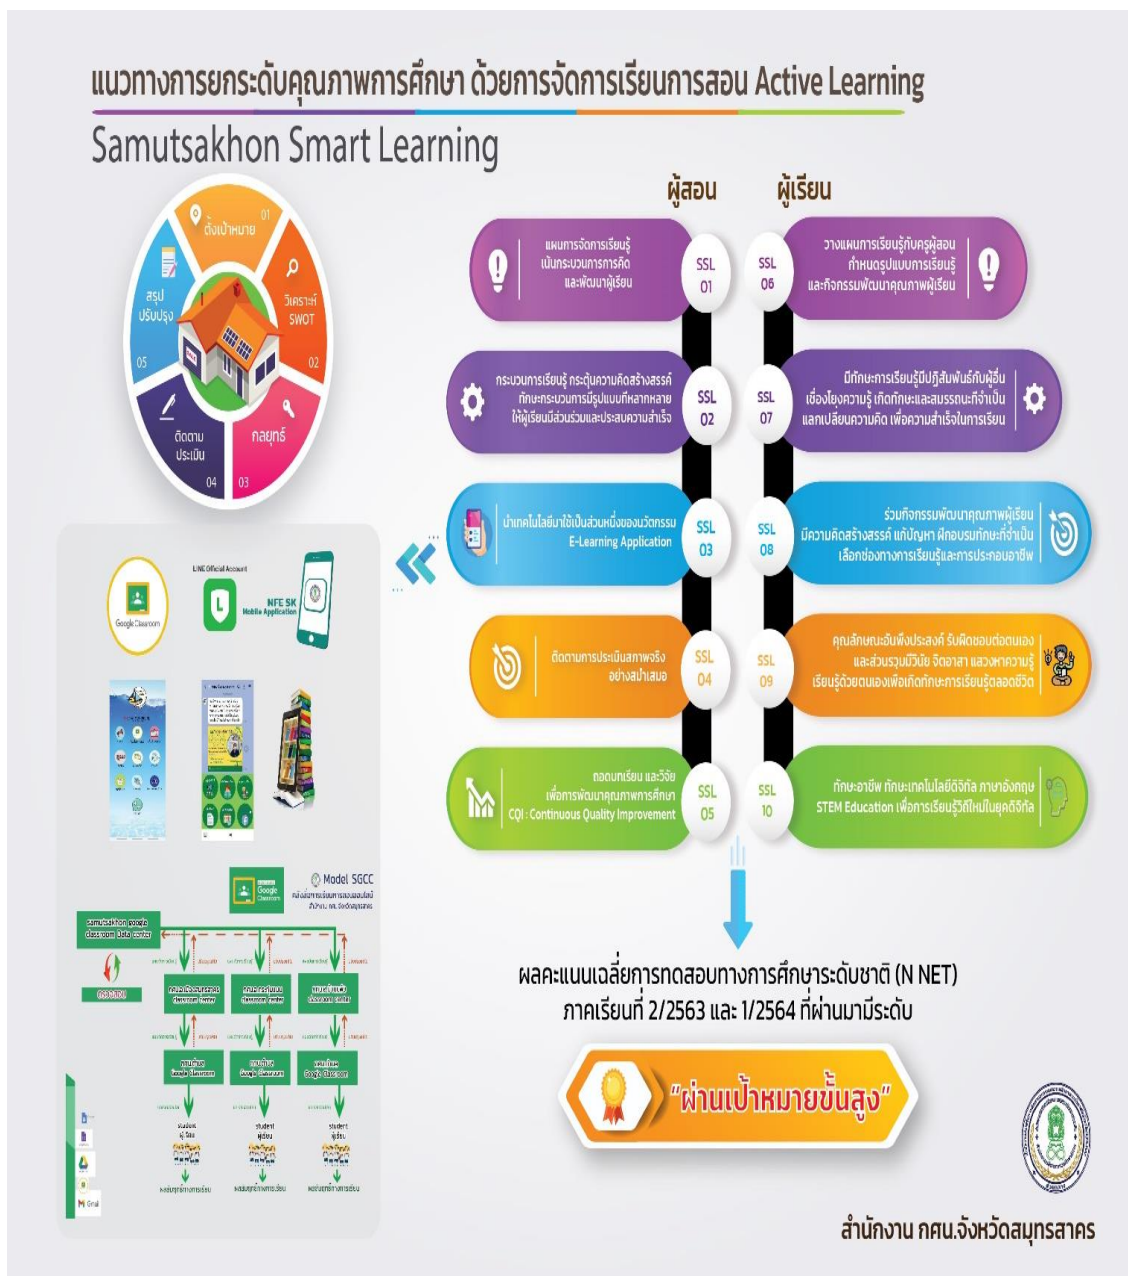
แนวทางการยกระดับคุณภาพการศึกษา ด้วยการจัดการเรียนการสอน Active Learning

Samutsakhon Smart Learning

01 ตั้งเป้าหมาย
วิเคราะห์ SWOT 02
กลยุทธ์ 03
ติดตาม ประเมิน 04
สรุป ปรับปรุง 05

ผู้สอน

ผู้เรียน

แผนการจัดการเรียนรู้ เน้นกระบวนการการคิด และพัฒนาผู้เรียน SSL 01

กระบวนการเรียนรู้ กระตุ้นความคิดสร้างสรรค์ ทักษะกระบวนการรูปแบบที่หลากหลาย ให้ผู้เรียนมีส่วนร่วมและประสบความสำเร็จ SSL 02

นำเทคโนโลยีมาใช้เป็นส่วนหนึ่งของนวัตกรรม E-Learning Application SSL 03

ติดตามการประเมินสภาพจริง อย่างสม่ำเสมอ SSL 04

ถอดบทเรียน และวิจัย เพื่อการพัฒนาคุณภาพการศึกษา CQI : Continuous Quality Improvement SSL 05

SSL 06 วางแผนการเรียนรู้กับครูผู้สอน กำหนดรูปแบบการเรียนรู้ และกิจกรรมพัฒนาคุณภาพผู้เรียน

SSL 07 มีทักษะการเรียนรู้มีปฏิสัมพันธ์กับผู้อื่น เชื่อมโยงความรู้ เกิดทักษะและสมรรถนะที่จำเป็น แลกเปลี่ยนความคิด เพื่อความสำเร็จในการเรียน

SSL 08 ร่วมกิจกรรมพัฒนาคุณภาพผู้เรียน มีความคิดสร้างสรรค์ แก้ปัญหา ฝึกอบรมทักษะที่จำเป็น เลือกช่องทางการเรียนรู้และการประกอบอาชีพ

SSL 09 คุณลักษณะอันพึงประสงค์ รับผิดชอบต่อตนเอง และส่วนรวมมีวินัย จิตอาสา แสวงหาความรู้ เรียนรู้ด้วยตนเองเพื่อเกิดทักษะการเรียนรู้ตลอดชีวิต

SSL 10 ทักษะอาชีพ ทักษะเทคโนโลยีดิจิทัล ภาษาอังกฤษ STEM Education เพื่อการเรียนรู้วิถีใหม่ในยุคดิจิทัล

Google Classroom

LINE Official Account

NFE SK Mobile Application

Model SGCC

samutsakhon google classroom data center

ผลคะแนนเฉลี่ยการทดสอบทางการศึกษาระดับชาติ (N NET) ภาคเรียนที่ 2/2563 และ 1/2564 ที่ผ่านมามีระดับ

"ผ่านเป้าหมายขั้นสูง"

สำนักงาน กศน.จังหวัดสมุทรสาคร